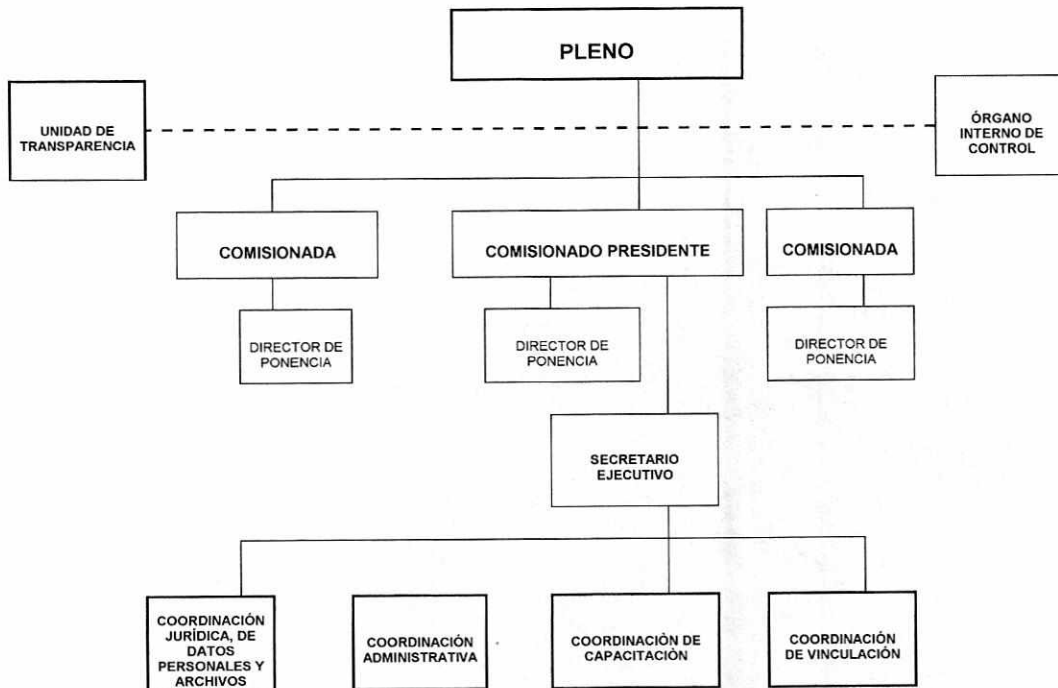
PLENO

UNIDAD DE TRANSPARENCIA

ÓRGANO INTERNO DE CONTROL

COMISIONADA

COMISIONADO PRESIDENTE

COMISIONADA

DIRECTOR DE PONENCIA

DIRECTOR DE PONENCIA

DIRECTOR DE PONENCIA

SECRETARIO EJECUTIVO

COORDINACIÓN JURÍDICA, DE DATOS PERSONALES Y ARCHIVOS

COORDINACIÓN ADMINISTRATIVA

COORDINACIÓN DE CAPACITACIÓN

COORDINACIÓN DE VINCULACIÓN